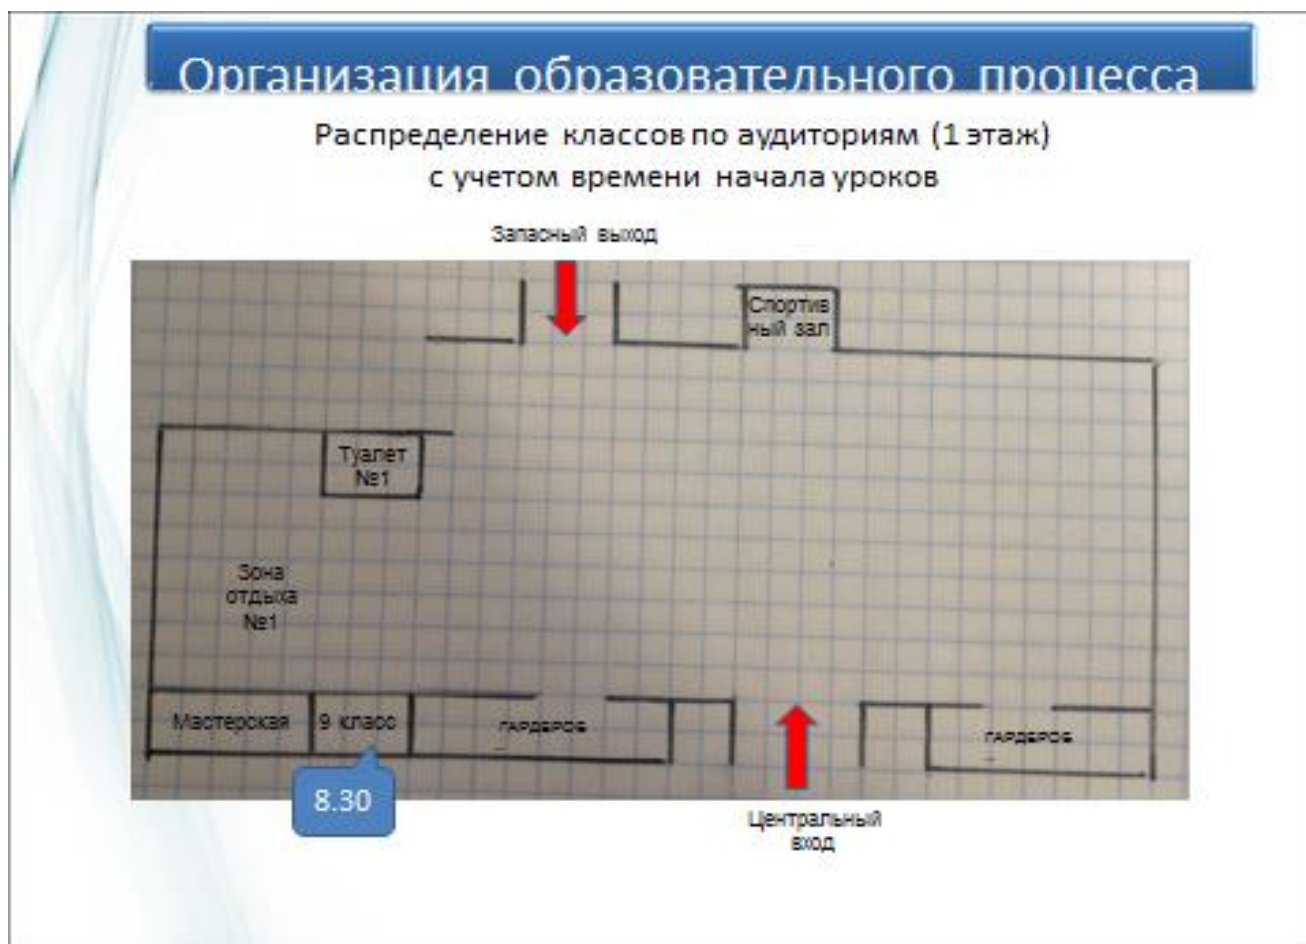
Организация образовательного процесса

Распределение классов по аудиториям (1 этаж) с учетом времени начала уроков

Запасный выход

Спортивный зал

Туалет №1

Зона отдыха №1

Мастерская

9 класс

гардероб

гардероб

8.30

Центральный вход